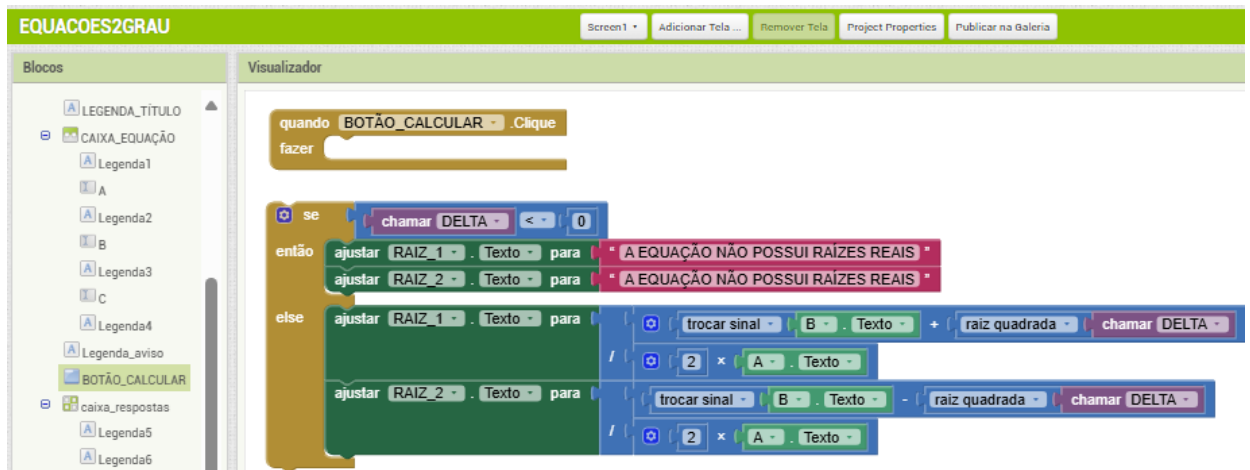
EQUACOES2GRAU

Screen1 ▾ | Adicionar Tela ... | Remover Tela | Project Properties | Publicar na Galeria

Blocos

LEGENDA_TÍTULO
CAIXA_EQUAÇÃO
Legenda1
A
Legenda2
B
Legenda3
C
Legenda4
Legenda_aviso
BOTÃO_CALCULAR
caixa_respostas
Legenda5
Legenda6

Visualizador

quando BOTÃO_CALCULAR .Clique
fazer

se chamar DELTA < 0
então ajustar RAIZ_1 . Texto para " A EQUAÇÃO NÃO POSSUI RAÍZES REAIS "
ajustar RAIZ_2 . Texto para " A EQUAÇÃO NÃO POSSUI RAÍZES REAIS "
else ajustar RAIZ_1 . Texto para trocar sinal B . Texto + raiz quadrada chamar DELTA
/ 2 × A . Texto
ajustar RAIZ_2 . Texto para trocar sinal B . Texto - raiz quadrada chamar DELTA
/ 2 × A . Texto